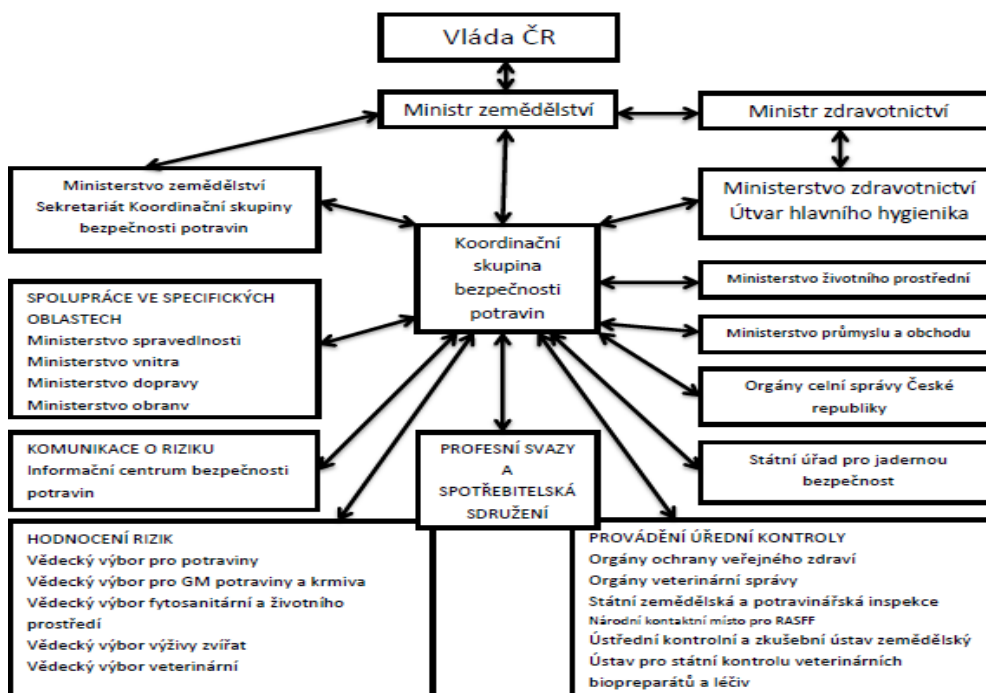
Vláda ČR

Ministr zemědělství

Ministr zdravotnictví

Ministerstvo zemědělství
Sekretariát Koordinační skupiny bezpečnosti potravin

Ministerstvo zdravotnictví
Útvar hlavního hygienika

Koordinační skupina bezpečnosti potravin

Ministerstvo životního prostředí

Ministerstvo průmyslu a obchodu

Orgány celní správy České republiky

Státní úřad pro jadernou bezpečnost

SPOLUPRÁCE VE SPECIFICKÝCH OBLASTECH
Ministerstvo spravedlnosti
Ministerstvo vnitra
Ministerstvo dopravy
Ministerstvo obrany

KOMUNIKACE O RIZIKU
Informační centrum bezpečnosti potravin

PROFESNÍ SVAZY A SPOTŘEBITELSKÁ SDRUŽENÍ

HODNOCENÍ RIZIK
Vědecký výbor pro potraviny
Vědecký výbor pro GM potraviny a krmiva
Vědecký výbor fytosanitární a životního prostředí
Vědecký výbor výživy zvířat
Vědecký výbor veterinární

PROVÁDĚNÍ ÚŘEDNÍ KONTROLY
Orgány ochrany veřejného zdraví
Orgány veterinární správy
Státní zemědělská a potravinářská inspekce
Národní kontaktní místo pro RASFF
Ústřední kontrolní a zkušební ústav zemědělský
Ústav pro státní kontrolu veterinárních biopreparátů a léčiv